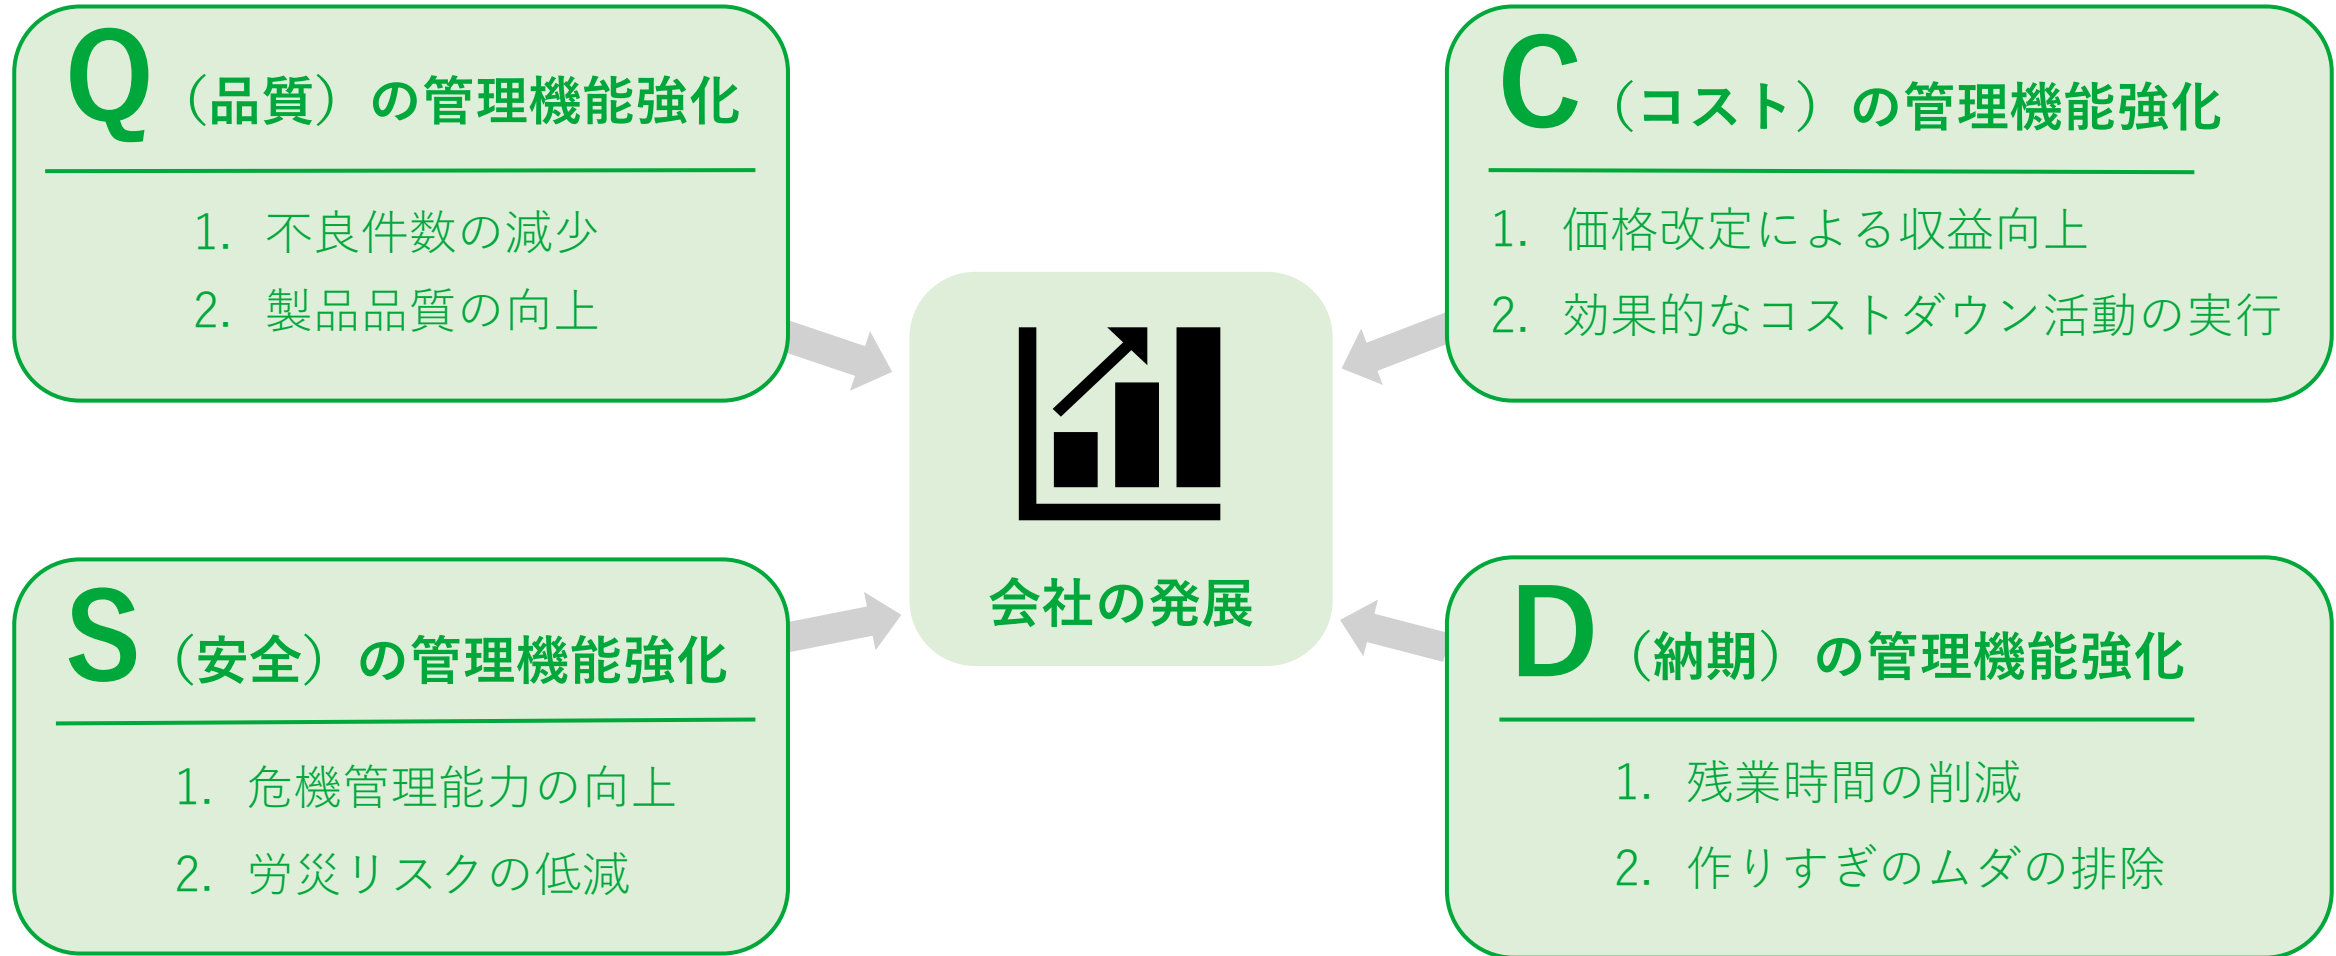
Q（品質）の管理機能強化

1. 不良件数の減少
2. 製品品質の向上

C（コスト）の管理機能強化

1. 価格改定による収益向上
2. 効果的なコストダウン活動の実行

会社の発展

S（安全）の管理機能強化

1. 危機管理能力の向上
2. 労災リスクの低減

D（納期）の管理機能強化

1. 残業時間の削減
2. 作りすぎのムダの排除